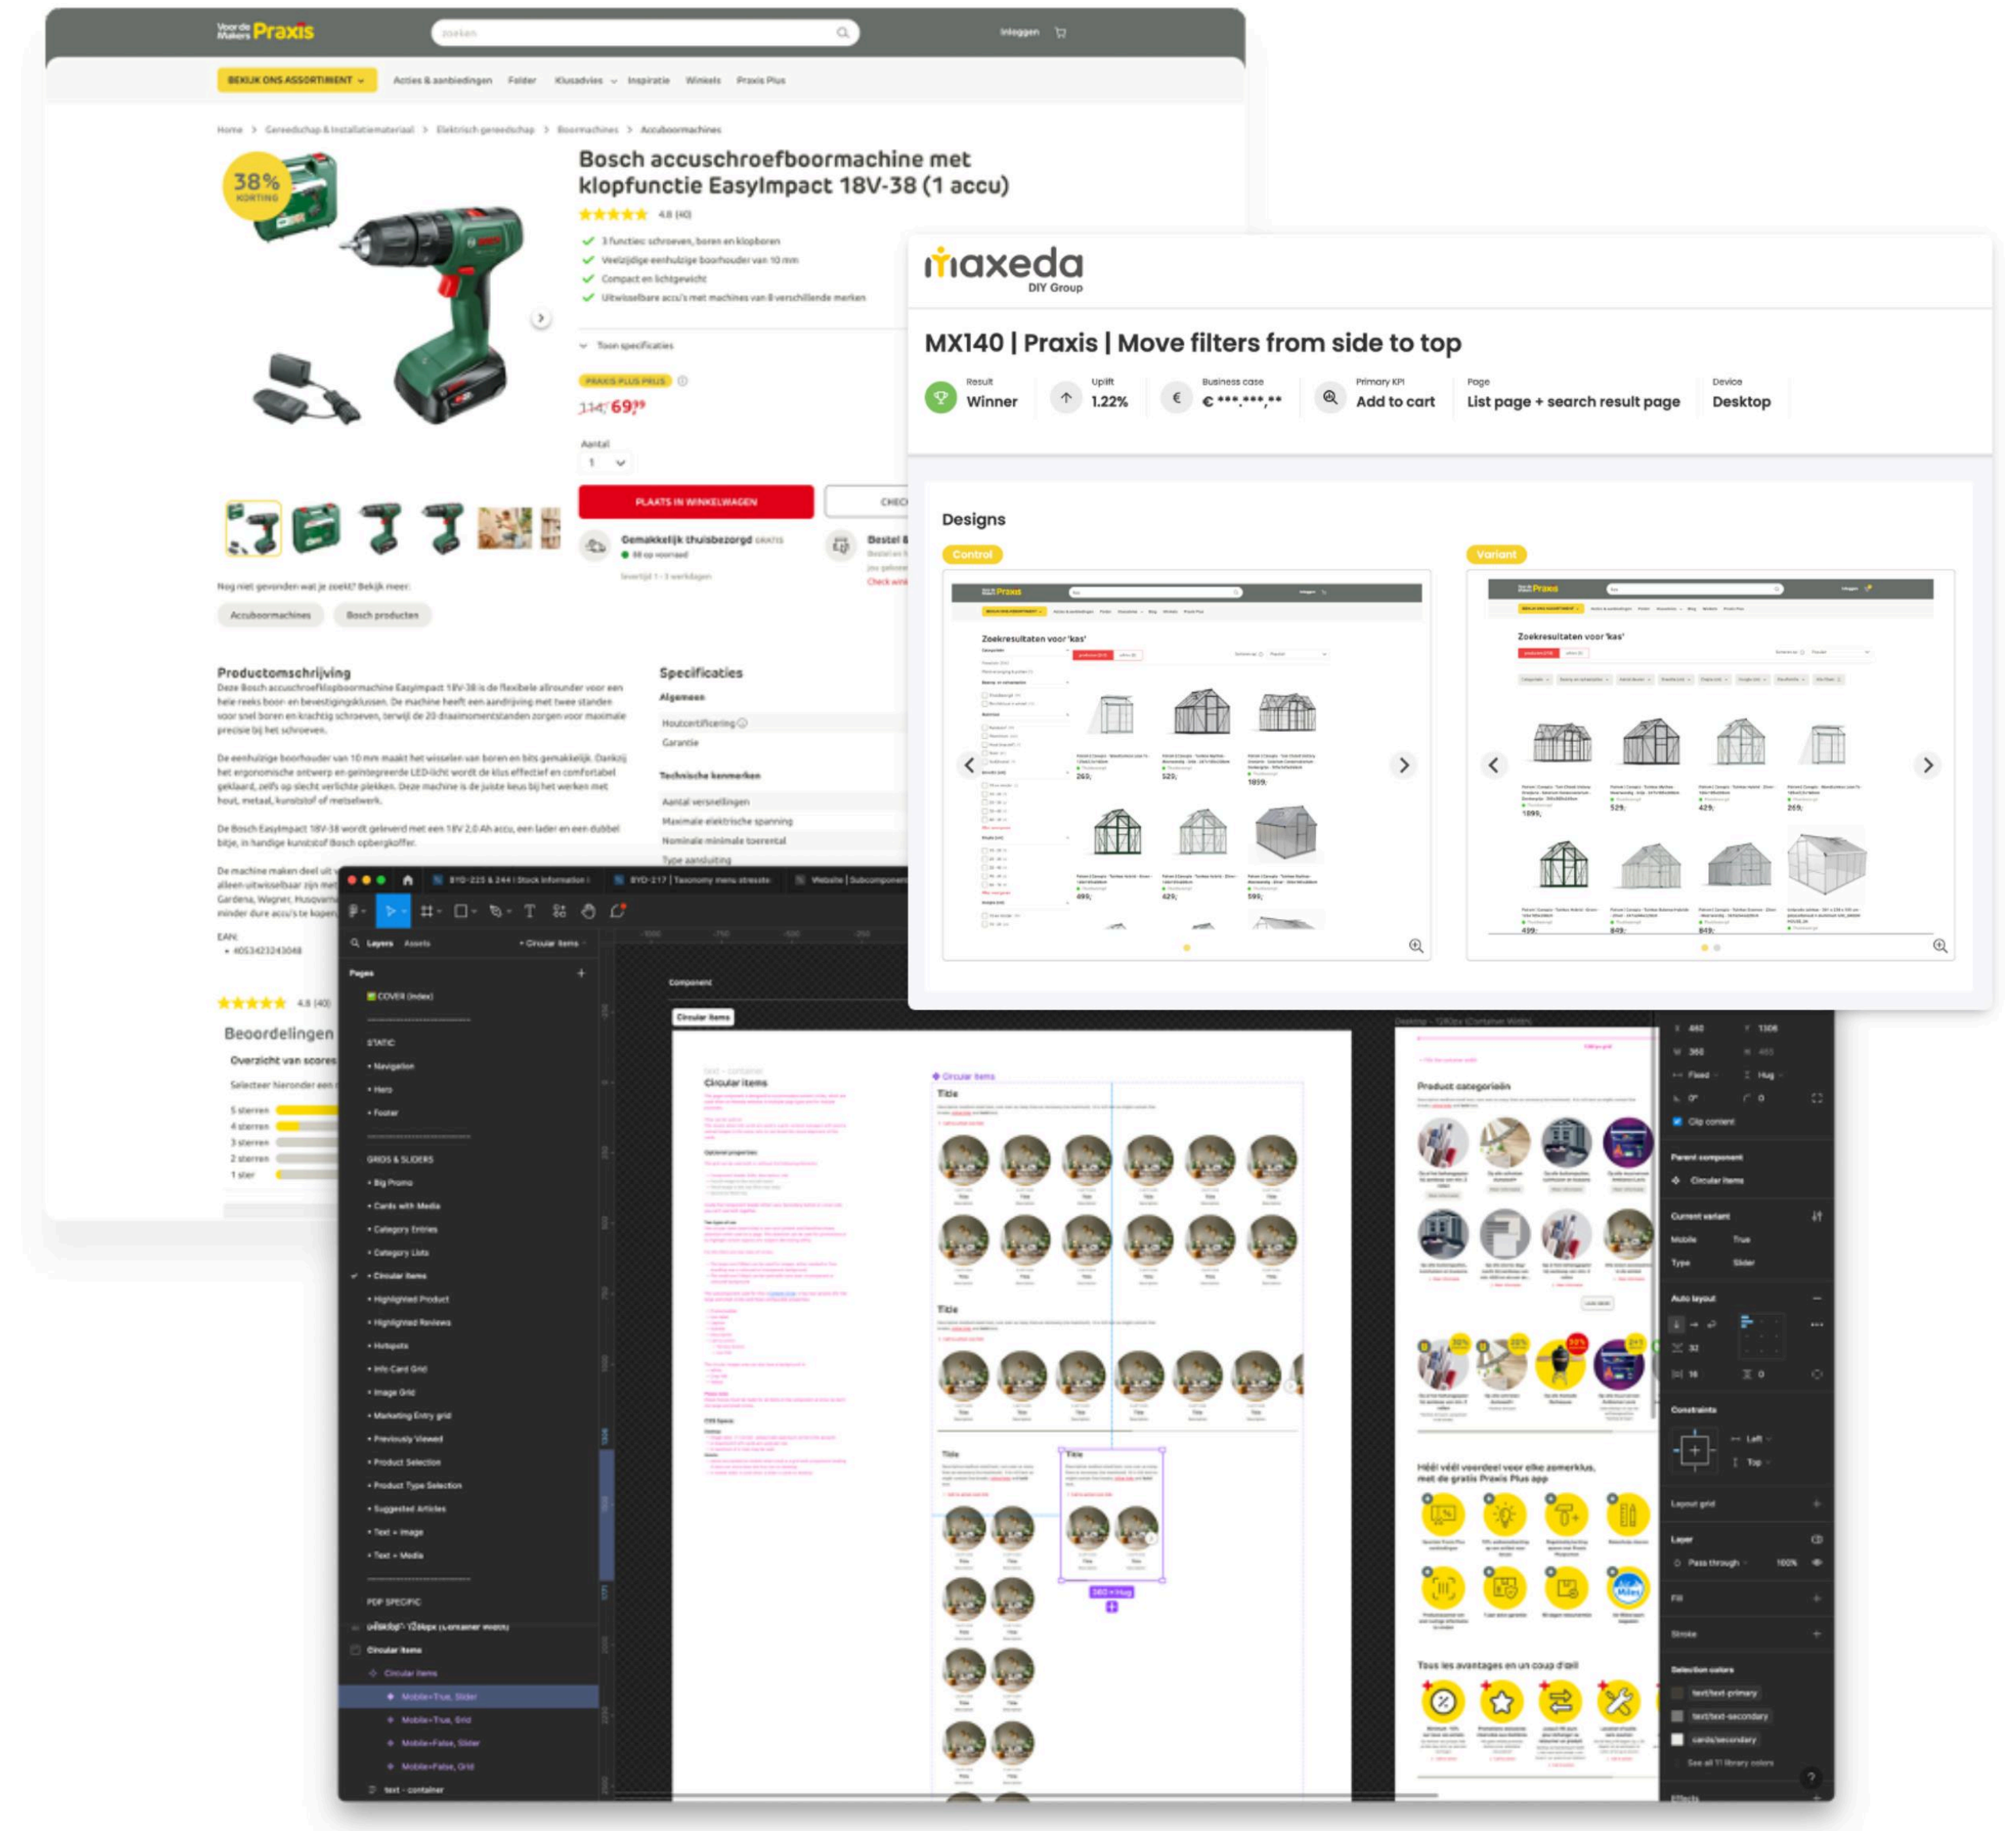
Voor de Makers Praxis

Inloggen

BEKIJK ONS ASSORTIMENT · Acties & aanbiedingen · Folder · Klusadvies · Inspiratie · Winkels · Praxis Plus

Home > Gereedschap & Installatiemateriaal > Elektrisch gereedschap > Boormachines > Accuboormachines

38% KORTING

Bosch accuschroefboormachine met klopfunctie EasyImpact 18V-38 (1 accu)

4.8 (40)

3 functies: schroeven, boren en klopboren
Veelzijdige eenhulzige boorhouder van 10 mm
Compact en lichtgewicht
Uitwisselbare accu's met machines van 8 verschillende merken

Toon specificaties

PRAXIS PLUS PRIJS

114, 69,99

Aantal
1

PLAATS IN WINKELWAGEN

Gemakkelijk thuisbezorgd GRATIS

Nog niet gevonden wat je zoekt? Bekijk meer:
Accuboormachines · Bosch producten

Productomschrijving

Specificaties
Algemeen
Houtcertificering
Garantie
Technische kenmerken
Aantal versnellingen
Maximale elektrische spanning
Nominale minimale toerental
Type aansluiting

EAN

Beoordelingen
Overzicht van scores
5 sterren
4 sterren
3 sterren
2 sterren
1 ster

maxeda DIY Group

MX140 | Praxis | Move filters from side to top

Result Winner | Uplift 1.22% | Business case € ***,***,** | Primary KPI Add to cart | Page List page + search result page | Device Desktop

Designs

Control

Zoekresultaten voor 'kas'

Variant

Zoekresultaten voor 'kas'

Layers Assets · Circular items

Pages
COVER (index)
STATIC
Navigation
Hero
Footer
GRIDS & SLIDERS
Big Promo
Cards with Media
Category Entries
Category Lists
Circular items
Highlighted Product
Highlighted Reviews
Hotspots
Info Card Grid
Image Grid
Marketing Entry grid
Previously Viewed
Product Selection
Product Type Selection
Suggested Articles
Text + Image
Text + Media
PDP SPECIFIC
Desktop - 1280px (Container Width)
Circular items
Circular items
Mobile=True, Slider
Mobile=True, Grid
Mobile=False, Slider
Mobile=False, Grid
text - container

Component
Circular items
Circular items
Circular items
Title
Title

Product categorieën

Hé! véél voordeel voor elke zomerklus, met de gratis Praxis Plus app

Tous les avantages en un coup d'œil

Fixed · Hug
Clip content
Parent component
Circular items
Current variant
Mobile True
Type Slider
Auto layout
Constraints
Left
Top
Layout grid
Layer
Pass through 100%
Fill
Stroke
Selection colors
text/text-primary
text/text-secondary
cards/secondary
See all 11 library colors
Effects